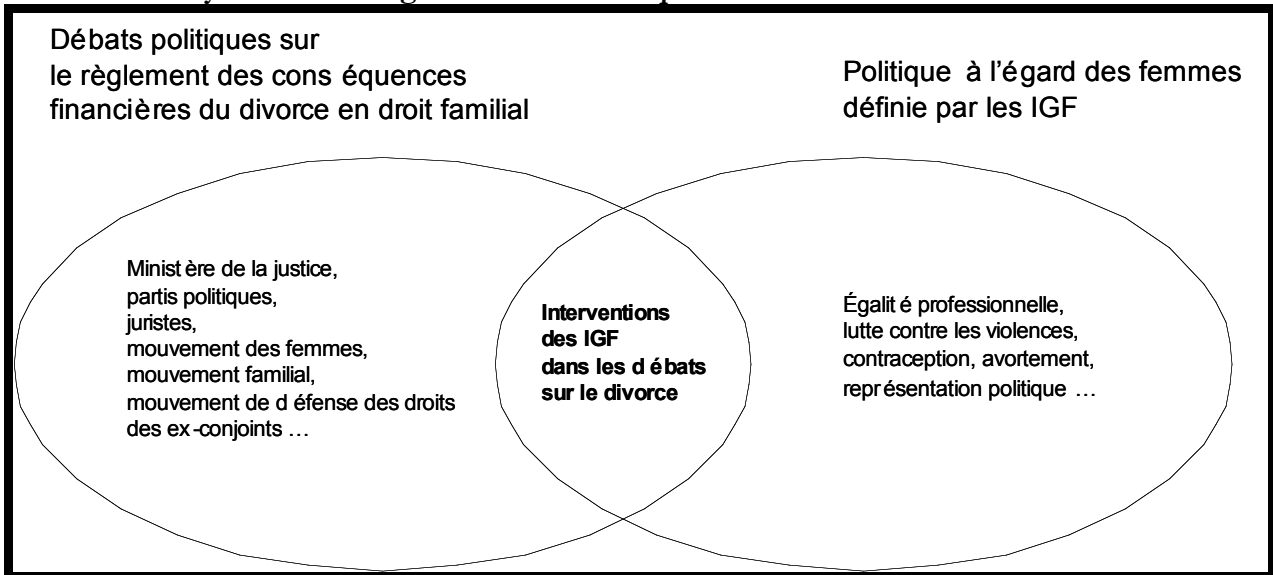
Débats politiques sur le règlement des conséquences financières du divorce en droit familial

Politique à l'égard des femmes définie par les IGF

Ministère de la justice, partis politiques, juristes, mouvement des femmes, mouvement familial, mouvement de défense des droits des ex-conjoints …

Interventions des IGF dans les débats sur le divorce

Égalité professionnelle, lutte contre les violences, contraception, avortement, représentation politique …